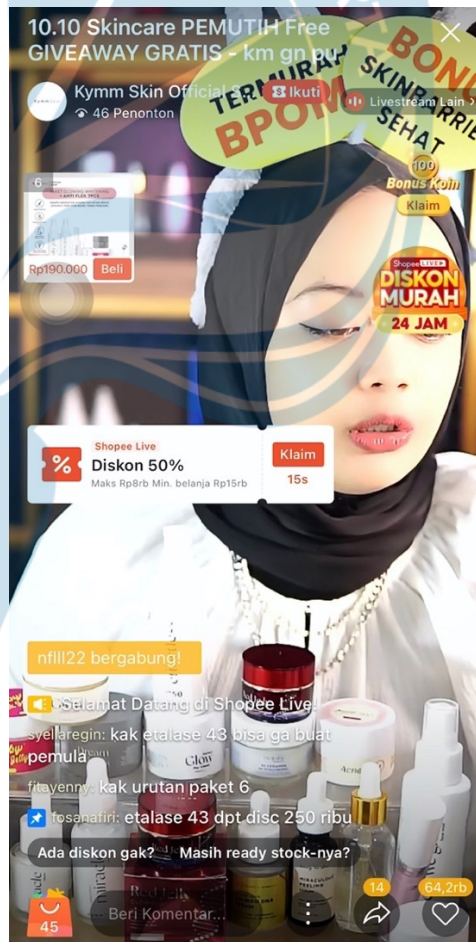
10.10 Skincare PEMUTIH Free GIVEAWAY GRATIS - km gn pu

Kymm Skin Official

46 Penonton

Ikuti

Livestream Lain

TERMURAH

BPOM

BONUS

SKINBARRIER

SEHAT

100 Bonus Koin

Klaim

Shopee LIVE

DISKON MURAH

24 JAM

6

Rp190.000

Beli

Shopee Live

Diskon 50%

Maks Rp8rb Min. belanja Rp15rb

Klaim

15s

nflll22 bergabung!

Selamat Datang di Shopee Live!

syellaregin: kak etalase 43 bisa ga buat pemula

fitayenny: kak urutan paket 6

fosanafiri: etalase 43 dpt disc 250 ribu

Ada diskon gak?

Masih ready stock-nya?

45

Beri Komentar...

14

64,2rb